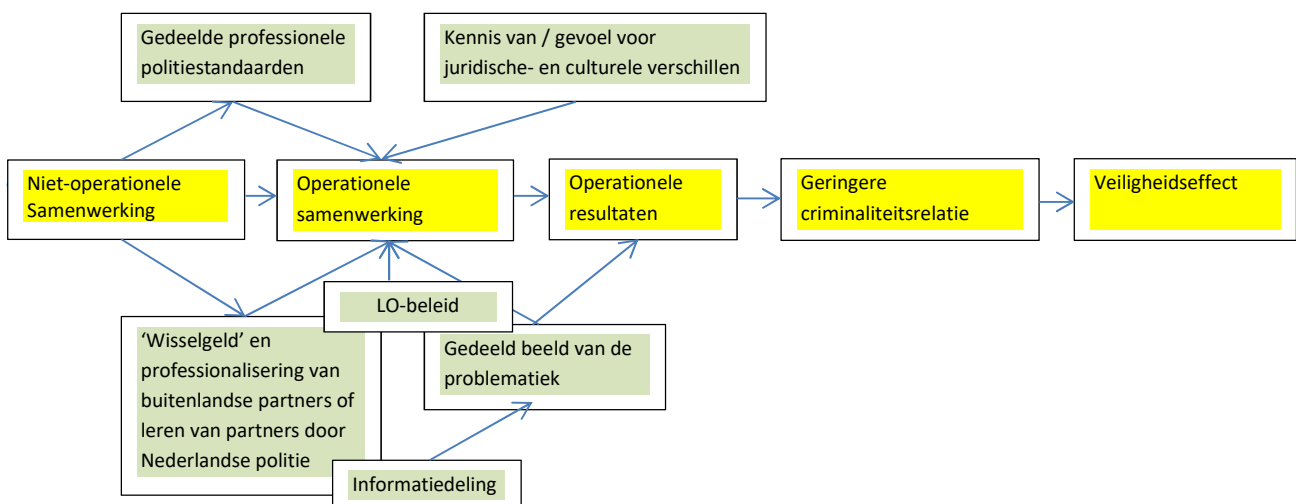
Gedeelde professionele politiestandaarden

Kennis van / gevoel voor juridische- en culturele verschillen

Niet-operationele Samenwerking

Operationele samenwerking

Operationele resultaten

Geringere criminaliteitsrelatie

Veiligheidseffect

LO-beleid

‘Wisselgeld’ en professionalisering van buitenlandse partners of leren van partners door Nederlandse politie

Gedeeld beeld van de problematiek

Informatiedeling